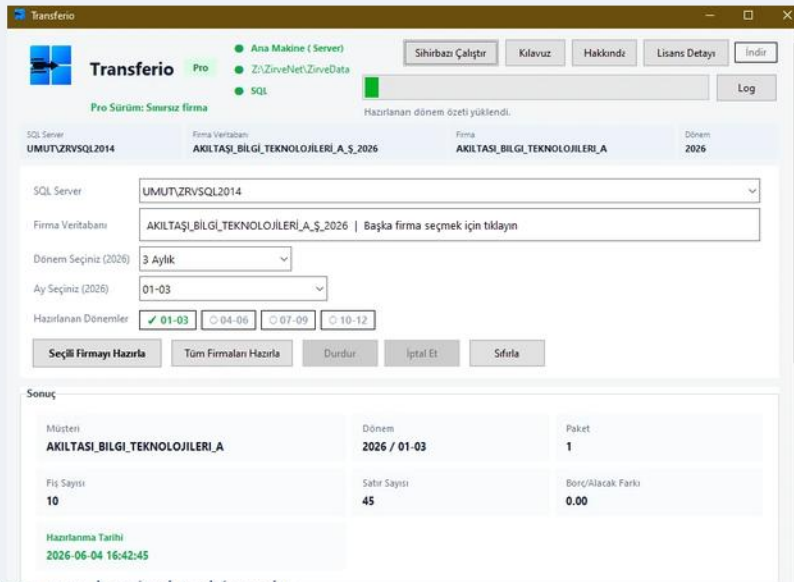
Transferio

Transferio Pro

Pro Sürüm: Sınırsız firma

Ana Makine ( Server)
Z:\ZirveNet\ZirveData
SQL

Sihirbazı Çalıştır
Kılavuz
Hakkında
Lisans Detayı
İndir

Log

Hazırlanan dönem özeti yüklendi.

SQL Server
UMUT\ZRVSQL2014

Firma Veritabanı
AKILTAŞI_BİLGİ_TEKNOLOJİLERİ_A_Ş_2026

Firma
AKILTASI_BILGI_TEKNOLOJILERI_A

Dönem
2026

SQL Server
UMUT\ZRVSQL2014

Firma Veritabanı
AKILTAŞI_BİLGİ_TEKNOLOJİLERİ_A_Ş_2026 | Başka firma seçmek için tıklayın

Dönem Seçiniz (2026)
3 Aylık

Ay Seçiniz (2026)
01-03

Hazırlanan Dönemler
✓ 01-03
○ 04-06
○ 07-09
○ 10-12

Seçili Firmayı Hazırla
Tüm Firmaları Hazırla
Durdur
İptal Et
Sıfırla

Sonuç

Müşteri
AKILTASI_BILGI_TEKNOLOJILERI_A

Dönem
2026 / 01-03

Paket
1

Fiş Sayısı
10

Satır Sayısı
45

Borç/Alacak Farkı
0.00

Hazırlanma Tarihi
2026-06-04 16:42:45